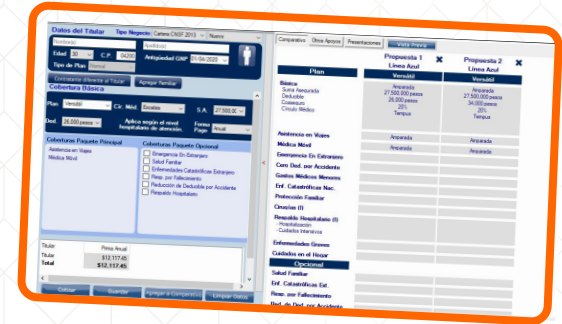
Datos del Titular Tipo Negocio Cartera CNSF 2013 Nuevo

Nombre Apellidos

Edad 30 C.P. 04200 Antigüedad GNP 01/04/2020

Tipo de Plan Normal

Contratante diferente al Titular Agregar Familiar

Cobertura Básica

Plan Versátil Cir. Méd. Escalas S.A. 27,500.00

Ded. 26,000 pesos Aplica según el nivel hospitalario de atención. Forma Pago Anual

Coberturas Paquete Principal
Asistencia en Viajes
Médica Móvil

Coberturas Paquete Opcional
Emergencia En Extranjero
Salud Familiar
Enfermedades Catastróficas Extranjero
Resp. por Fallecimiento
Reducción de Deducible por Accidente
Respaldo Hospitalario

| Titular | Prima Anual |
|---|---|
| Titular | $12,117.45 |
| Total | $12,117.45 |

Cotizar Guardar Agregar a Comparativo Limpiar Datos

Comparativo Otros Apoyos Presentaciones Vista Previa

| | Propuesta 1 Línea Azul | Propuesta 2 Línea Azul |
|---|---|---|
| Plan | Versátil | Versátil |
| Básica Suma Asegurada Deducible Coaseguro Círculo Médico | Amparada 27,500,000 pesos 26,000 pesos 20% Tempus | Amparada 27,500,000 pesos 34,000 pesos 20% Tempus |
| Asistencia en Viajes | Amparada | Amparada |
| Médica Móvil | Amparada | Amparada |
| Emergencia En Extranjero | | |
| Cero Ded. por Accidente | | |
| Gastos Médicos Menores | | |
| Enf. Catastróficas Nac. | | |
| Protección Familiar | | |
| Cirugías (1) | | |
| Respaldo Hospitalario (1) - Hospitalización - Cuidados Intensivos | | |
| Enfermedades Graves | | |
| Cuidados en el Hogar | | |
| Opcional | | |
| Salud Familiar | | |
| Enf. Catastróficas Ext. | | |
| Resp. por Fallecimiento | | |
| Red. de Ded. por Accidente | | |